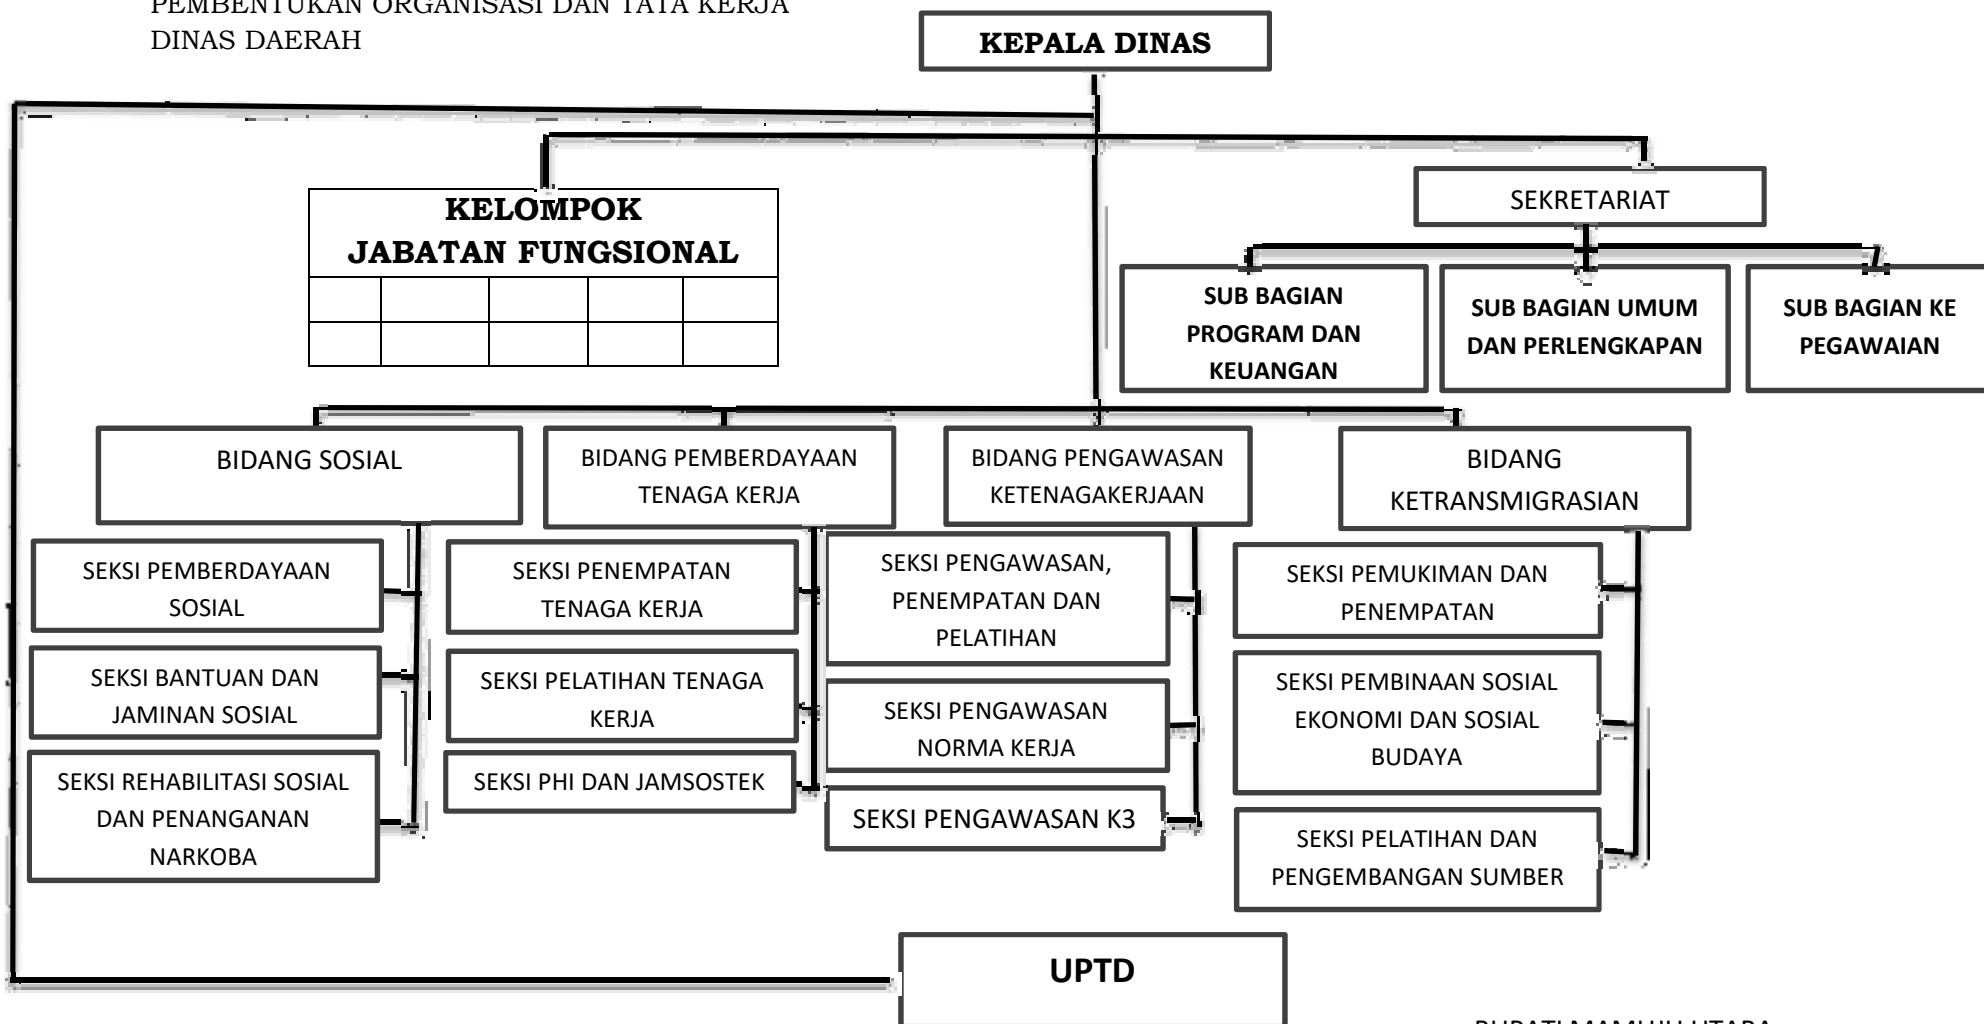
PEMBENTUKAN ORGANISASI DAN TATA KERJA DINAS DAERAH

KEPALA DINAS

KELOMPOK JABATAN FUNGSIONAL

SEKRETARIAT

SUB BAGIAN PROGRAM DAN KEUANGAN

SUB BAGIAN UMUM DAN PERLENGKAPAN

SUB BAGIAN KE PEGAWAIAN

BIDANG SOSIAL

BIDANG PEMBERDAYAAN TENAGA KERJA

BIDANG PENGAWASAN KETENAGAKERJAAN

BIDANG KETRANSMIGRASIAN

SEKSI PEMBERDAYAAN SOSIAL

SEKSI BANTUAN DAN JAMINAN SOSIAL

SEKSI REHABILITASI SOSIAL DAN PENANGANAN NARKOBA

SEKSI PENEMPATAN TENAGA KERJA

SEKSI PELATIHAN TENAGA KERJA

SEKSI PHI DAN JAMSOSTEK

SEKSI PENGAWASAN, PENEMPATAN DAN PELATIHAN

SEKSI PENGAWASAN NORMA KERJA

SEKSI PENGAWASAN K3

SEKSI PEMUKIMAN DAN PENEMPATAN

SEKSI PEMBINAAN SOSIAL EKONOMI DAN SOSIAL BUDAYA

SEKSI PELATIHAN DAN PENGEMBANGAN SUMBER

UPTD

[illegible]